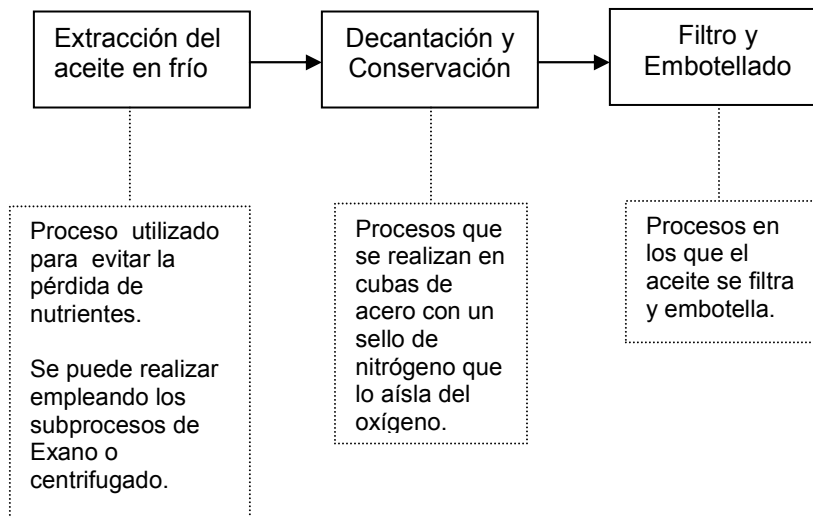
Extracción del aceite en frío

Decantación y Conservación

Filtro y Embotellado

Proceso utilizado para evitar la pérdida de nutrientes.

Se puede realizar empleando los subprocesos de Exano o centrifugado.

Procesos que se realizan en cubas de acero con un sello de nitrógeno que lo aísla del oxígeno.

Procesos en los que el aceite se filtra y embotella.